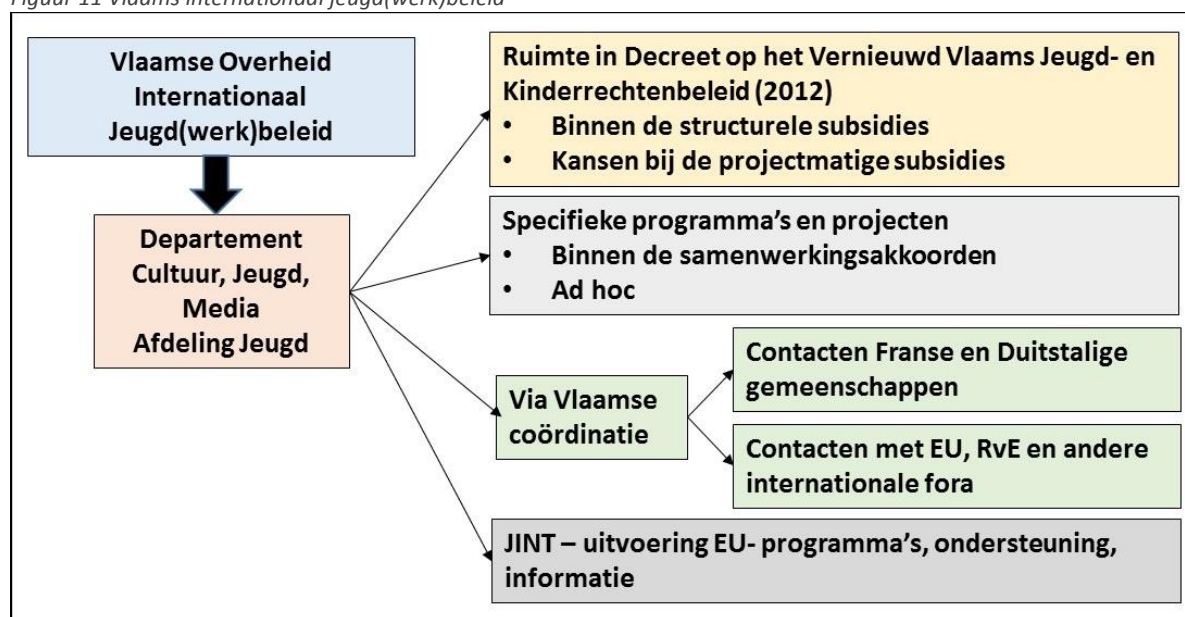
Figuur 11 Vlaams internationaal jeugd(werk)beleid

Vlaamse Overheid Internationaal Jeugd(werk)beleid

Departement Cultuur, Jeugd, Media Afdeling Jeugd

Ruimte in Decreet op het Vernieuwd Vlaams Jeugd- en Kinderrechtenbeleid (2012)
• Binnen de structurele subsidies
• Kansen bij de projectmatige subsidies

Specifieke programma's en projecten
• Binnen de samenwerkingsakkoorden
• Ad hoc

Via Vlaamse coördinatie

Contacten Franse en Duitstalige gemeenschappen

Contacten met EU, RvE en andere internationale fora

JINT – uitvoering EU- programma's, ondersteuning, informatie